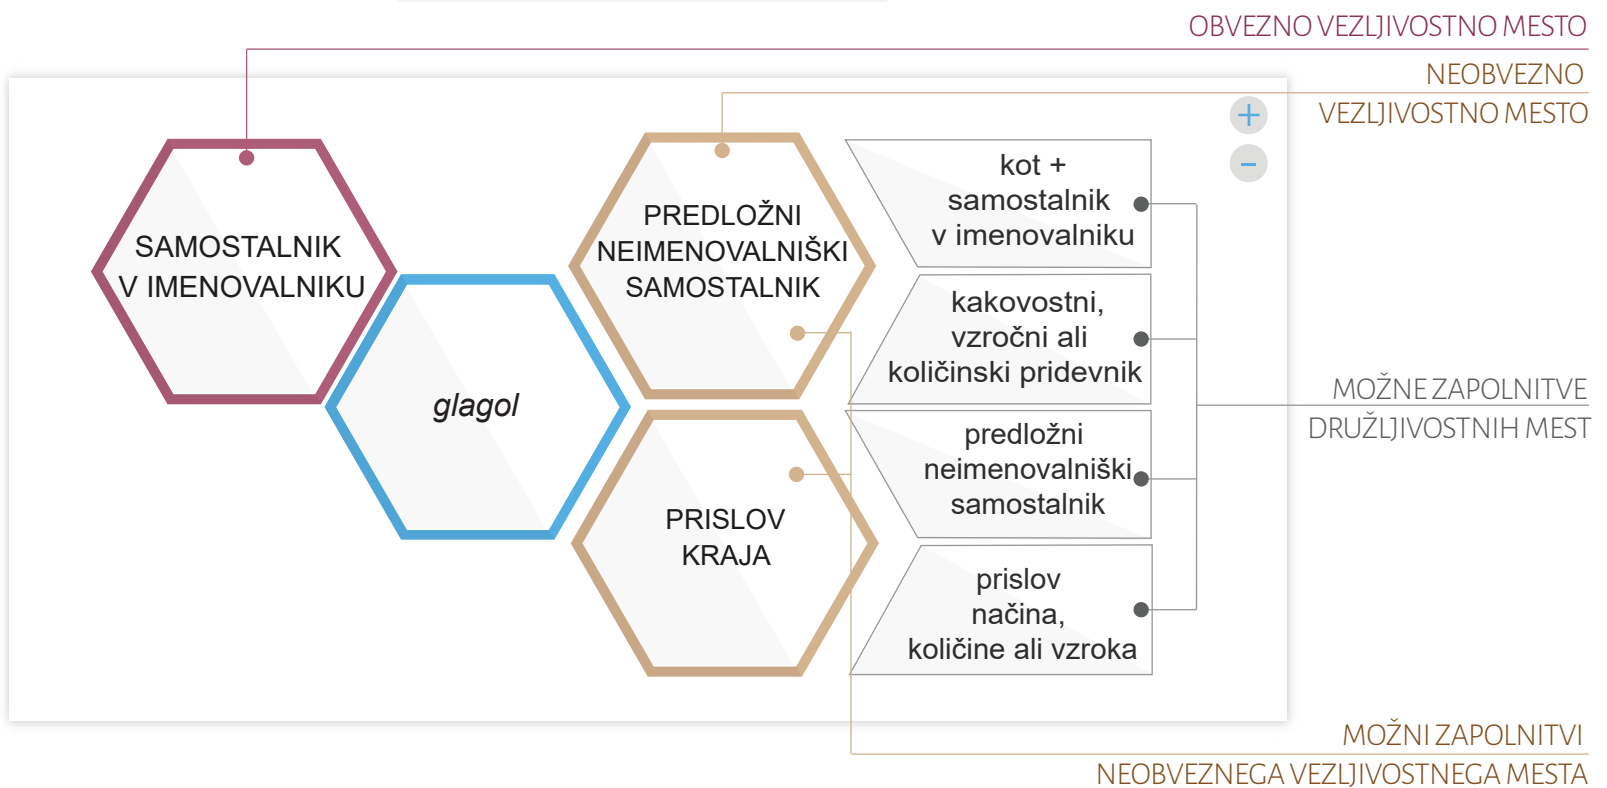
OBVEZNO VEZLJIVOSTNO MESTO

NEOBVEZNO VEZLJIVOSTNO MESTO

+

−

SAMOSTALNIK V IMENOVALNIKU

glagol

PREDLOŽNI NEIMENOVALNIŠKI SAMOSTALNIK

PRISLOV KRAJA

kot + samostalnik v imenovalniku

kakovostni, vzročni ali količinski pridevnik

predložni neimenovalniški samostalnik

prislov načina, količine ali vzroka

MOŽNE ZAPOLNITVE DRUŽLJIVOSTNIH MEST

MOŽNI ZAPOLNITVI NEOBVEZNEGA VEZLJIVOSTNEGA MESTA